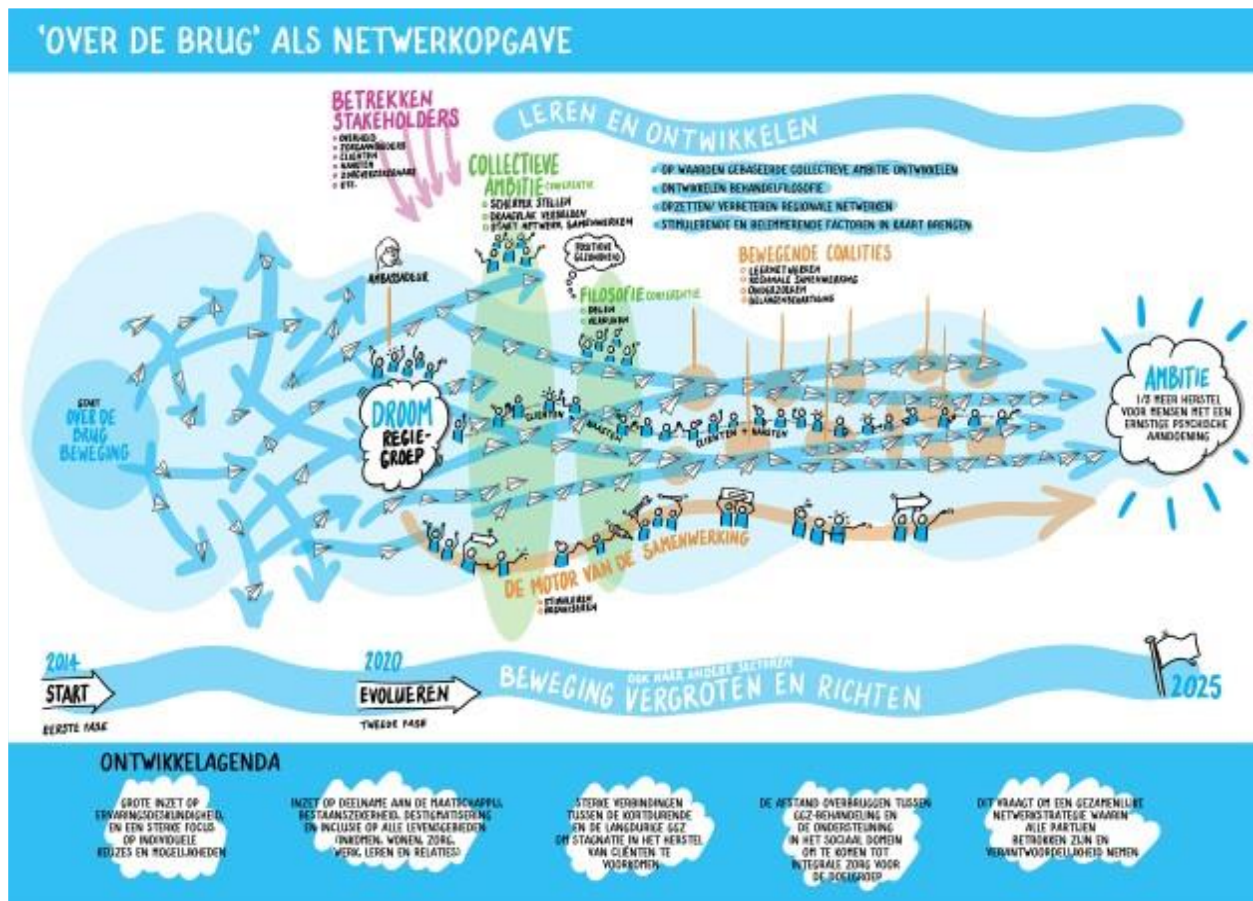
'OVER DE BRUG' ALS NETWERKOPGAVE

BETREKKEN STAKEHOLDERS
- OVERHEID
- ZORGAANBIEDERS
- CLIËNTEN
- NAASTEN
- ZORGVERZEKERAARS
- ETC.

LEREN EN ONTWIKKELEN

COLLECTIEVE AMBITIE CONGRESTIE
- SCHERPER STELLEN
- DRAAGVLAK VERBREDEN
- START NETWERK SAMENWERKEN

- OP WAARDEN GEBASEERDE COLLECTIEVE AMBITIE ONTWIKKELEN
- ONTWIKKELEN BEHANDELFILOSOFIE
- OPZETTEN/ VERBETEREN REGIONALE NETWERKEN
- STIMULERENDE EN BELEMMERENDE FACTOREN IN KAART BRENGEN

POSITIEVE GEZONDHEID

AMBASSADEUR

BEWEGENDE COALITIES
- LEERNETWERKEN
- REGIONALE SAMENWERKING
- ONDERZOEKEN
- BELANGENBEHARTIGING

FILOSOFIE CONGRESTIE
- DELEN
- VERRIJKEN

START OVER DE BRUG BEWEGING

DROOM REGIE-GROEP

CLIËNTEN + NAASTEN

CLIËNTEN + NAASTEN

AMBITIE
1/3 MEER HERSTEL VOOR MENSEN MET EEN ERNSTIGE PSYCHISCHE AANDOENING

DE MOTOR VAN DE SAMENWERKING
- STIMULEREN
- FACILITEREN

2014
START
EERSTE FASE

2020
EVOLUEREN
TWEEDE FASE

OOK NAAR ANDERE SECTOREN
BEWEGING VERGROTEN EN RICHTEN

2025

ONTWIKKELAGENDA

GROTE INZET OP ERVARINGSDESKUNDIGHEID EN EEN STERKE FOCUS OP INDIVIDUELE KEUZES EN MOGELIJKHEDEN

INZET OP DEELNAME AAN DE MAATSCHAPPIJ, BESTAANSZEKERHEID, DESTIGMATISERING EN INCLUSIE OP ALLE LEVENSGEBIEDEN (INKOMEN, WONEN, ZORG, WERK, LEREN EN RELATIES)

STERKE VERBINDINGEN TUSSEN DE KORTDURENDE EN DE LANGDURIGE GGZ OM STAGNATIE IN HET HERSTEL VAN CLIËNTEN TE VOORKOMEN

DE AFSTAND OVERBRUGGEN TUSSEN GGZ-BEHANDELING EN DE ONDERSTEUNING IN HET SOCIAAL DOMEIN OM TE KOMEN TOT INTEGRALE ZORG VOOR DE DOELGROEP

DIT VRAAGT OM EEN GEZAMENLIJKE NETWERKSTRATEGIE WAARIN ALLE PARTIJEN BETROKKEN ZIJN EN VERANTWOORDELIJKHEID NEMEN